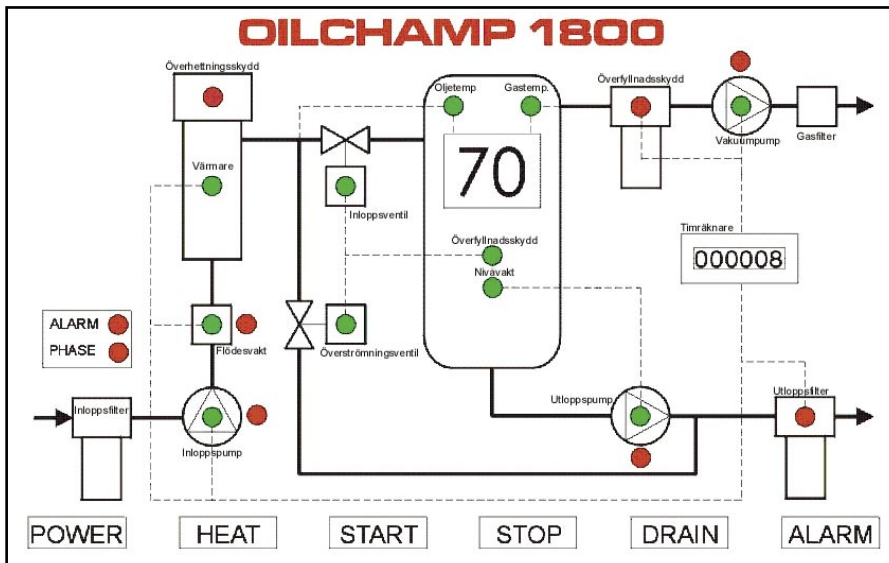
OILCHAMP 1800

Överhettningsskydd

Värmare

Oljetemp

Gastemp.

70

Överfyllnadsskydd

Vakuumpump

Gasfilter

Inloppsventil

Överfyllnadsskydd

Nivåvakt

Timräknare

000008

ALARM

PHASE

Flödesvakt

Överströmningsventil

Inloppsfilter

Inloppspump

Utloppspump

Utloppsfilter

POWER

HEAT

START

STOP

DRAIN

ALARM